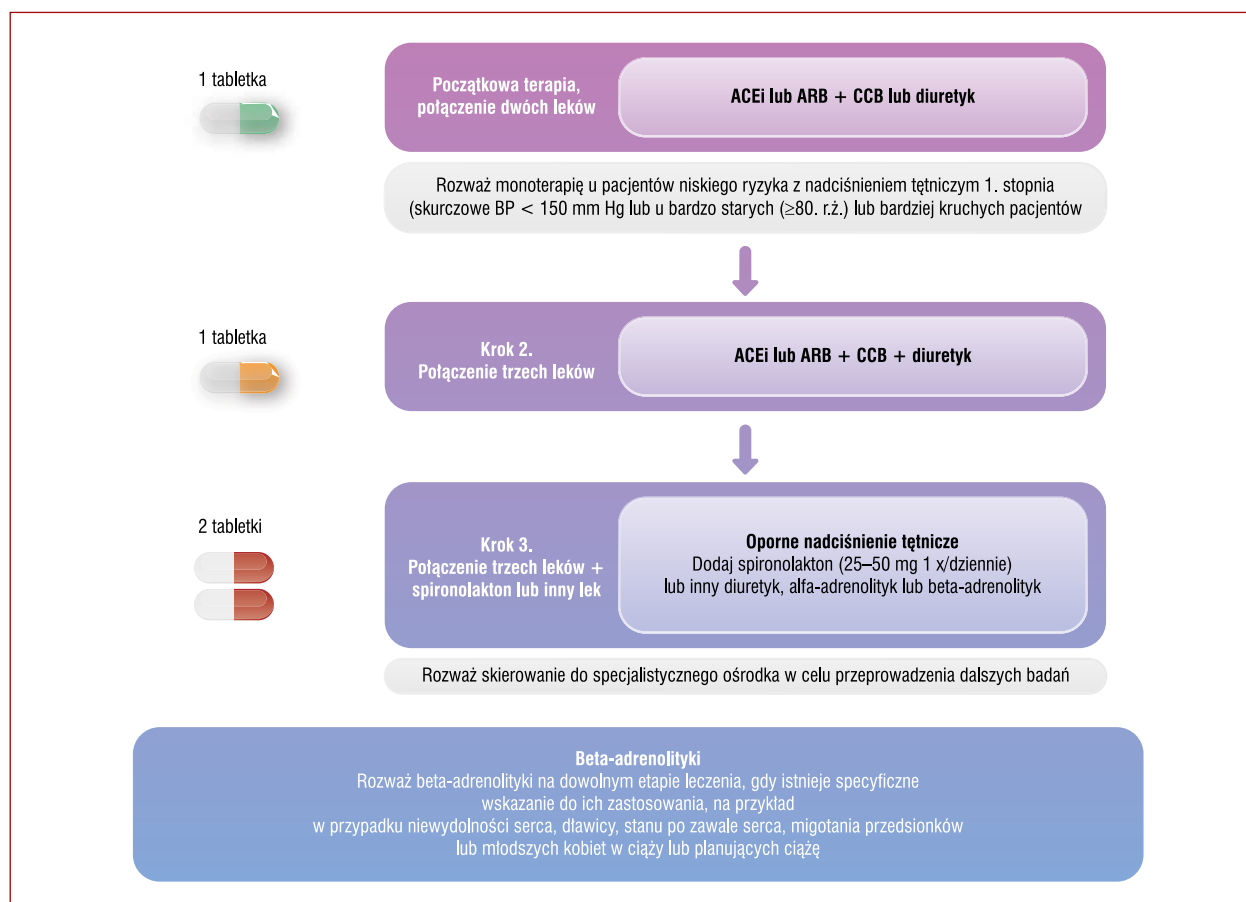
1 tabletka

Początkowa terapia, połączenie dwóch leków

ACEi lub ARB + CCB lub diuretyk

Rozważ monoterapię u pacjentów niskiego ryzyka z nadciśnieniem tętniczym 1. stopnia (skurczowe BP < 150 mm Hg lub u bardzo starych (≥80. r.ż.) lub bardziej kruchych pacjentów

1 tabletka

Krok 2. Połączenie trzech leków

ACEi lub ARB + CCB + diuretyk

2 tabletki

Krok 3. Połączenie trzech leków + spironolakton lub inny lek

Oporne nadciśnienie tętnicze
Dodaj spironolakton (25–50 mg 1 x/dziennie) lub inny diuretyk, alfa-adrenolityk lub beta-adrenolityk

Rozważ skierowanie do specjalistycznego ośrodka w celu przeprowadzenia dalszych badań

Beta-adrenolityki
Rozważ beta-adrenolityki na dowolnym etapie leczenia, gdy istnieje specyficzne wskazanie do ich zastosowania, na przykład w przypadku niewydolności serca, dławicy, stanu po zawale serca, migotania przedsionków lub młodszych kobiet w ciąży lub planujących ciążę